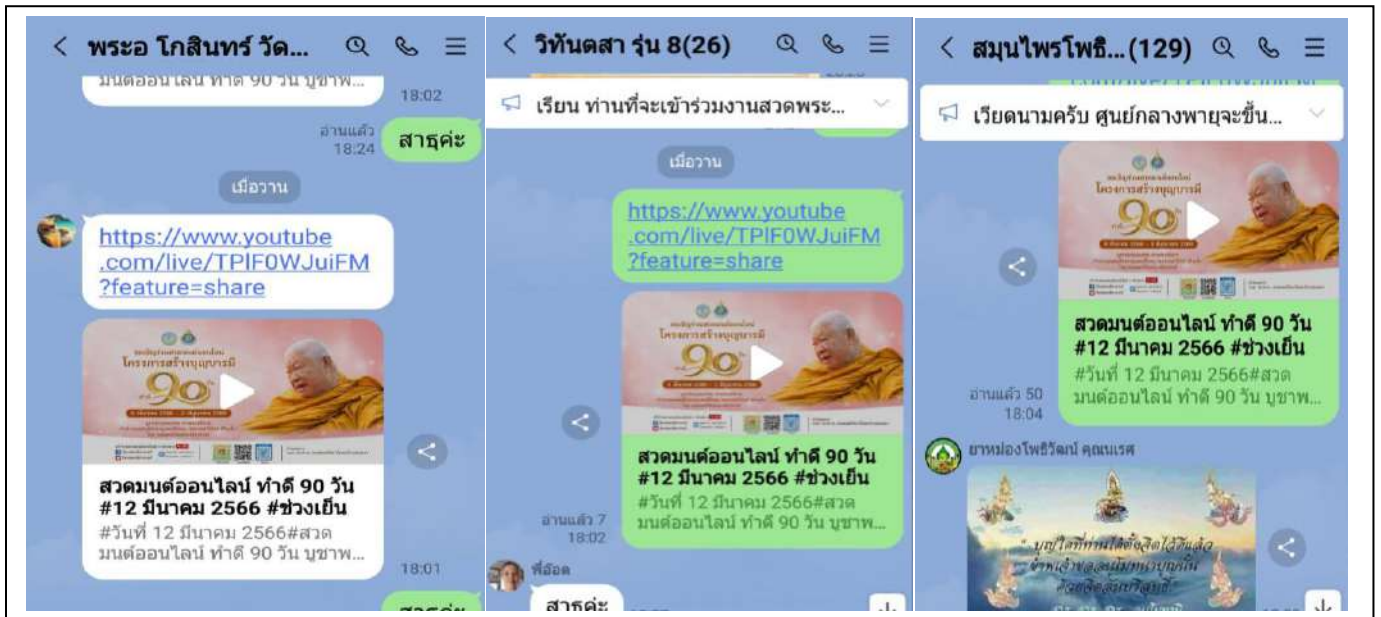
< พระอ โกสินทร์ วัด...

มนต์ออนไลน์ ทำดี 90 วัน บูชาพ...

18:02

อ่านแล้ว 18:24

สาธุค่ะ

เมื่อวาน

https://www.youtube.com/live/TPlF0WJuiFM?feature=share

โครงการสร้างบุญบารมี 90

สวดมนต์ออนไลน์ ทำดี 90 วัน #12 มีนาคม 2566 #ช่วงเย็น

#วันที่ 12 มีนาคม 2566#สวดมนต์ออนไลน์ ทำดี 90 วัน บูชาพ...

18:01

สาธุค่ะ

< วิทันตสา รุ่น 8(26)

เรียน ท่านที่จะเข้าร่วมงานสวดพระ...

เมื่อวาน

https://www.youtube.com/live/TPlF0WJuiFM?feature=share

โครงการสร้างบุญบารมี 90

สวดมนต์ออนไลน์ ทำดี 90 วัน #12 มีนาคม 2566 #ช่วงเย็น

#วันที่ 12 มีนาคม 2566#สวดมนต์ออนไลน์ ทำดี 90 วัน บูชาพ...

อ่านแล้ว 7 18:02

พี่อ๊อด

สาธุค่ะ

< สมุนไพรโพธิ...(129)

เรียนนามครับ ศูนย์กลางพายุจะขึ้น...

โครงการสร้างบุญบารมี 90

สวดมนต์ออนไลน์ ทำดี 90 วัน #12 มีนาคม 2566 #ช่วงเย็น

#วันที่ 12 มีนาคม 2566#สวดมนต์ออนไลน์ ทำดี 90 วัน บูชาพ...

อ่านแล้ว 50 18:04

ยาหม่องโพธิ์วัฒน์ คุณนเรศ

บุญใดที่ท่านได้ตั้งจิตไว้วันนี้ ข้าพเจ้าขออนุโมทนาบุญนั้น ด้วยจิตอันบริสุทธิ์

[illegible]